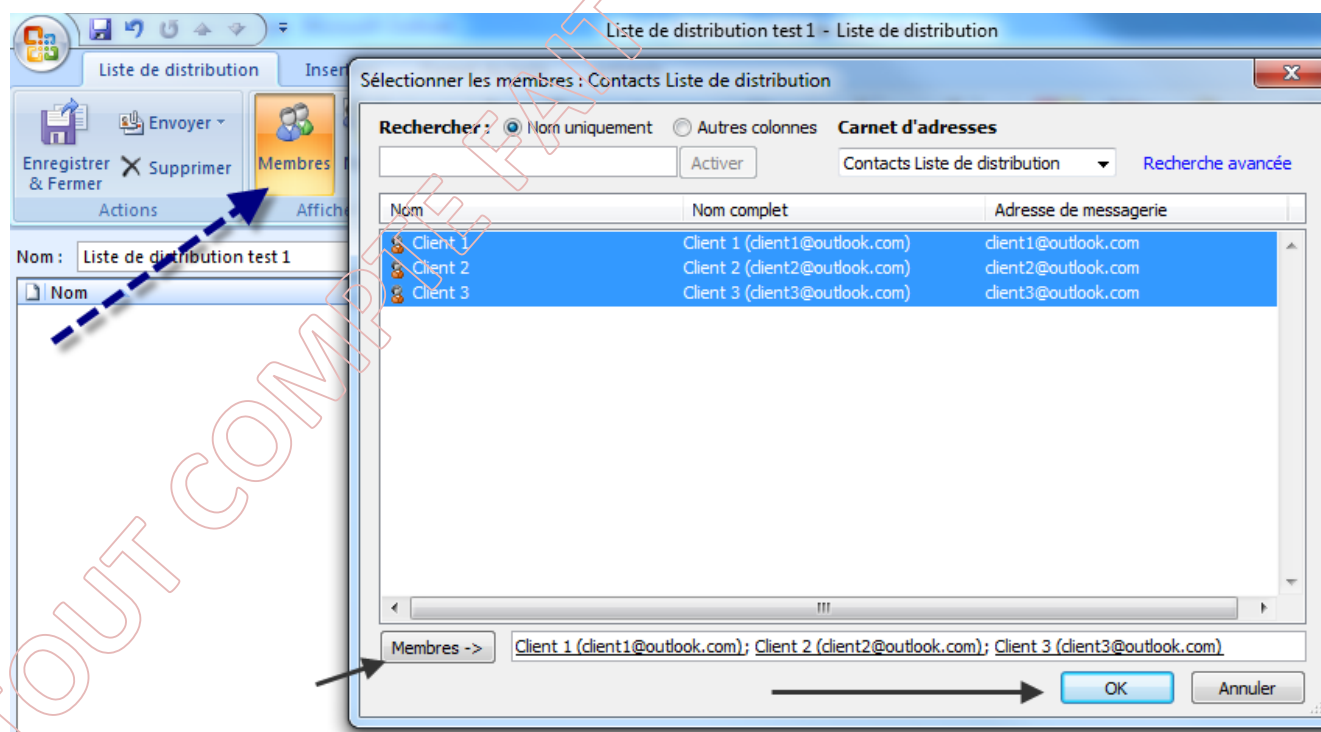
Liste de distribution test 1 - Liste de distribution

Liste de distribution
Inser

Enregistrer & Fermer
Envoyer
Supprimer
Actions
Membres
Affiche

Nom : Liste de distribution test 1
Nom

Sélectionner les membres : Contacts Liste de distribution

Rechercher : Nom uniquement Autres colonnes
Carnet d'adresses
Activer
Contacts Liste de distribution
Recherche avancée

| Nom | Nom complet | Adresse de messagerie |
|---|---|---|
| Client 1 | Client 1 (client1@outlook.com) | client1@outlook.com |
| Client 2 | Client 2 (client2@outlook.com) | client2@outlook.com |
| Client 3 | Client 3 (client3@outlook.com) | client3@outlook.com |

III

Membres ->
Client 1 (client1@outlook.com); Client 2 (client2@outlook.com); Client 3 (client3@outlook.com)

OK
Annuler

TOUT COMPTE FAIT